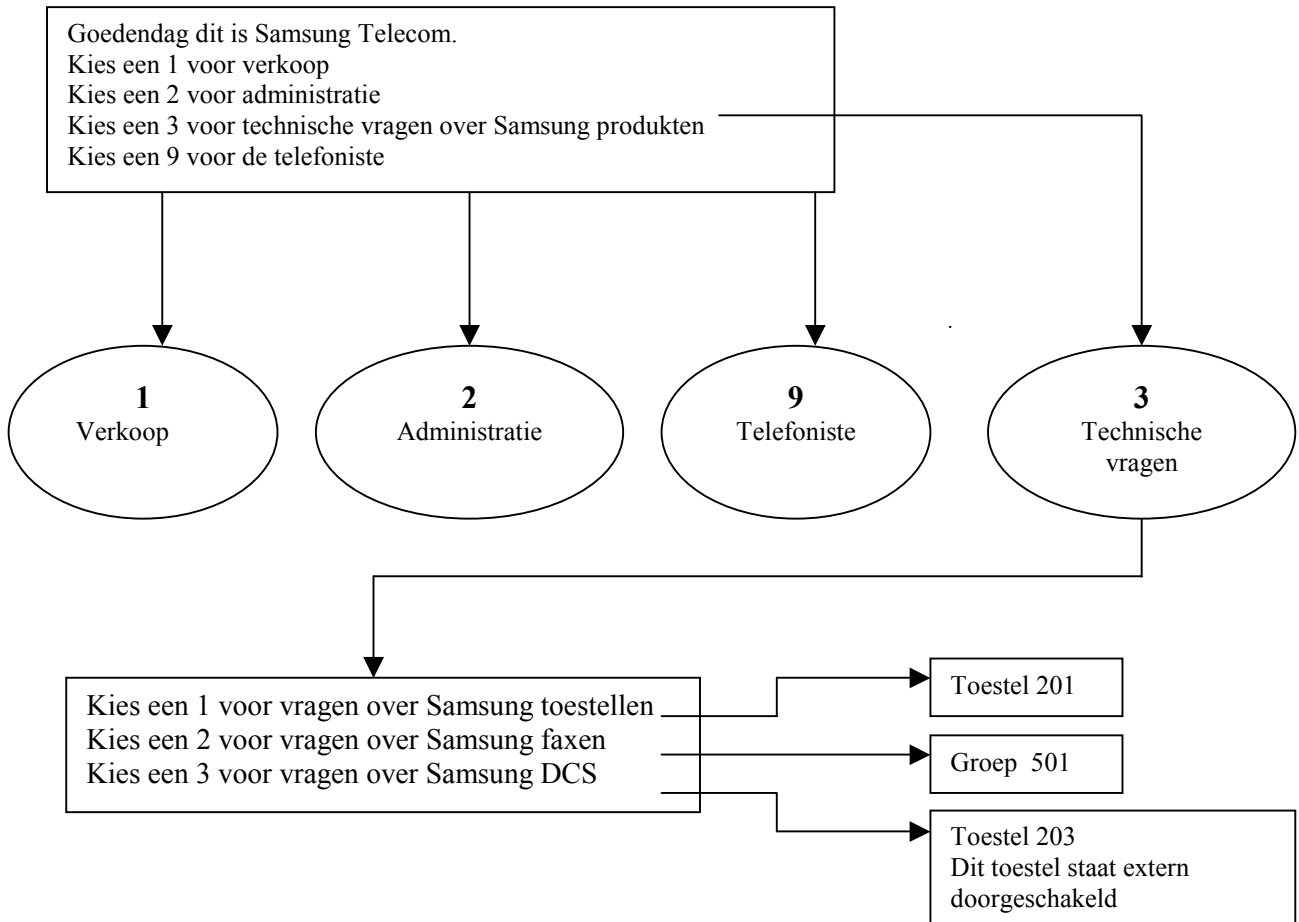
Goedendag dit is Samsung Telecom.
Kies een 1 voor verkoop
Kies een 2 voor administratie
Kies een 3 voor technische vragen over Samsung produkten
Kies een 9 voor de telefoniste

1
Verkoop

2
Administratie

9
Telefoniste

3
Technische vragen

Kies een 1 voor vragen over Samsung toestellen
Kies een 2 voor vragen over Samsung faxen
Kies een 3 voor vragen over Samsung DCS

Toestel 201

Groep 501

Toestel 203
Dit toestel staat extern doorgeschakeld